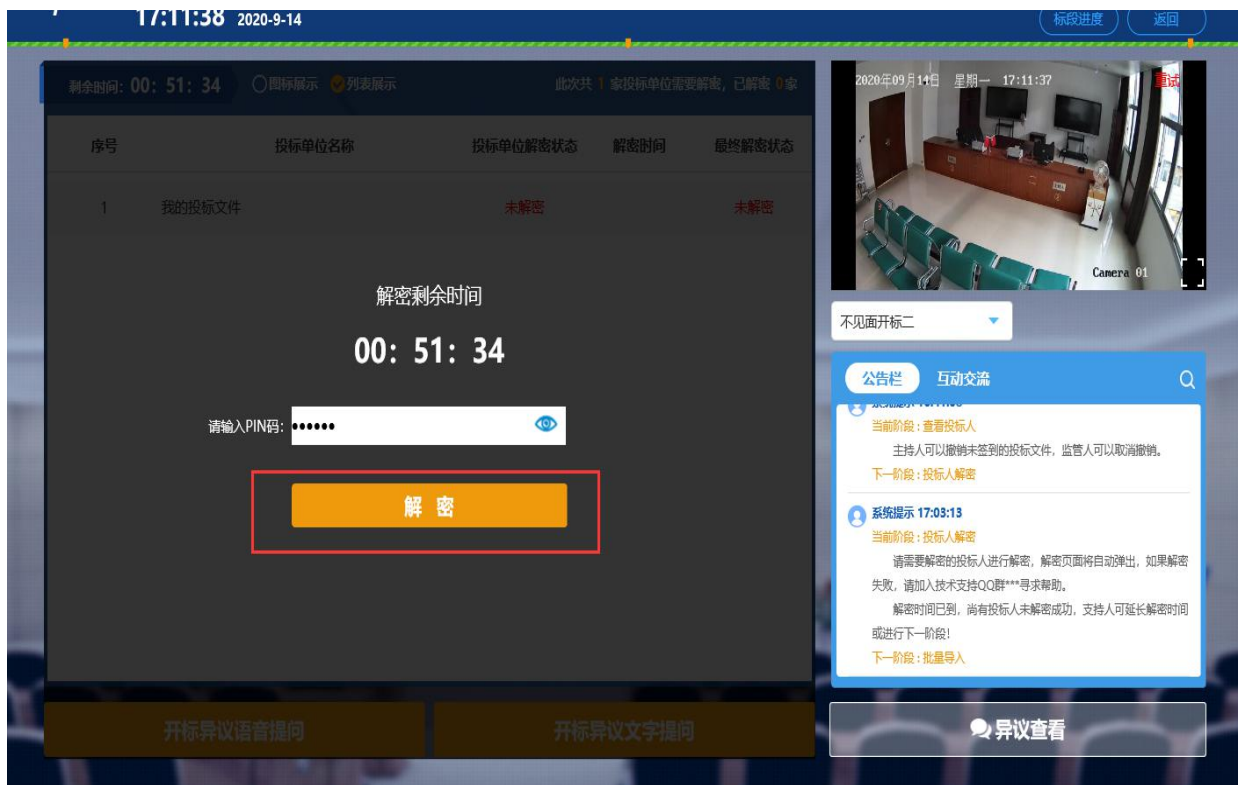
17:11:38 2020-9-14

标段进度 返回

剩余时间: 00: 51: 34 图标展示 列表展示 此次共 1 家投标单位需要解密，已解密 0 家

| 序号 | 投标单位名称 | 投标单位解密状态 | 解密时间 | 最终解密状态 |
|---|---|---|---|---|
| 1 | 我的投标文件 | 未解密 | | 未解密 |

解密剩余时间

00: 51: 34

请输入PIN码: ••••••

解 密

开标异议语音提问

开标异议文字提问

2020年09月14日 星期一 17:11:37 重试

Camera 01

不见面开标二

公告栏 互动交流

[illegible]

当前阶段：查看投标人

主持人可以撤销未签到的投标文件，监管人可以取消撤销。

下一阶段：投标人解密

系统提示 17:03:13

当前阶段：投标人解密

请需要解密的投标人进行解密，解密页面将自动弹出，如果解密失败，请加入技术支持QQ群***寻求帮助。

解密时间已到，尚有投标人未解密成功，支持人可延长解密时间或进行下一阶段！

下一阶段：批量导入

异议查看